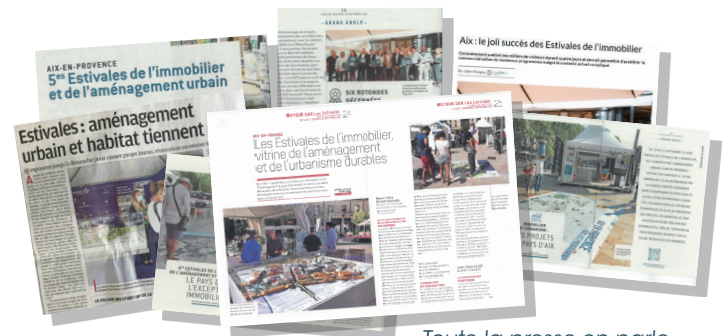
AIX-EN-PROVENCE
5es Estivales de l'immobilier et de l'aménagement urbain

GRAND ANGLE

SIX ROTONDES

Aix : le joli succès des Estivales de l'immobilier

Estivales : aménagement urbain et habitat tiennent

Les Estivales de l'immobilier, vitrine de l'aménagement et de l'urbanisme durables

5e ESTIVALES DE L'IMMOBILIER ET DE L'AMÉNAGEMENT
LE PAYS D'AIX L'EXCEPTION IMMOBILIÈRE

LES PROJETS DU PAYS D'AIX

Toute la presse en parle